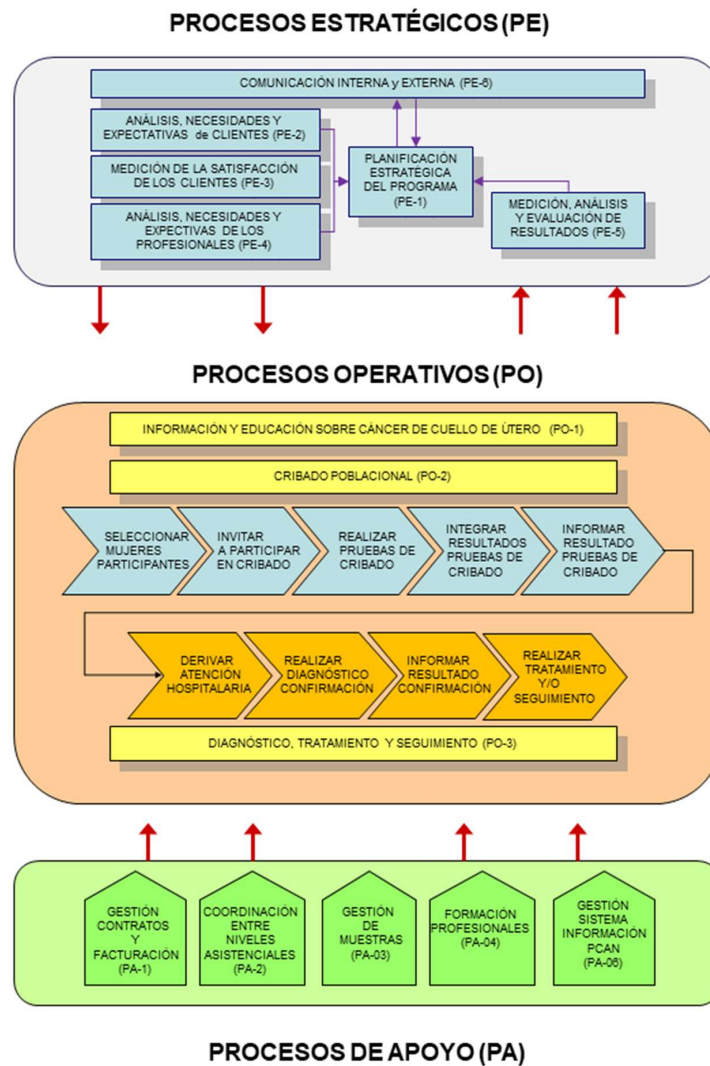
PROCESOS ESTRATÉGICOS (PE)

COMUNICACIÓN INTERNA y EXTERNA (PE-6)

ANÁLISIS, NECESIDADES Y EXPECTATIVAS de CLIENTES (PE-2)

MEDICIÓN DE LA SATISFACCIÓN DE LOS CLIENTES (PE-3)

ANÁLISIS, NECESIDADES Y EXPECTIVAS DE LOS PROFESIONALES (PE-4)

PLANIFICACIÓN ESTRATÉGICA DEL PROGRAMA (PE-1)

MEDICIÓN, ANÁLISIS Y EVALUACIÓN DE RESULTADOS (PE-5)

PROCESOS OPERATIVOS (PO)

INFORMACIÓN Y EDUCACIÓN SOBRE CÁNCER DE CUELLO DE ÚTERO (PO-1)

CRIBADO POBLACIONAL (PO-2)

SELECCIONAR MUJERES PARTICIPANTES

INVITAR A PARTICIPAR EN CRIBADO

REALIZAR PRUEBAS DE CRIBADO

INTEGRAR RESULTADOS PRUEBAS DE CRIBADO

INFORMAR RESULTADO PRUEBAS DE CRIBADO

DERIVAR ATENCIÓN HOSPITALARIA

REALIZAR DIAGNÓSTICO CONFIRMACIÓN

INFORMAR RESULTADO CONFIRMACIÓN

REALIZAR TRATAMIENTO Y/O SEGUIMIENTO

DIAGNÓSTICO, TRATAMIENTO Y SEGUIMIENTO (PO-3)

GESTIÓN CONTRATOS Y FACTURACIÓN (PA-1)

COORDINACIÓN ENTRE NIVELES ASISTENCIALES (PA-2)

GESTIÓN DE MUESTRAS (PA-03)

FORMACIÓN PROFESIONALES (PA-04)

GESTIÓN SISTEMA INFORMACIÓN PCAN (PA-06)

PROCESOS DE APOYO (PA)